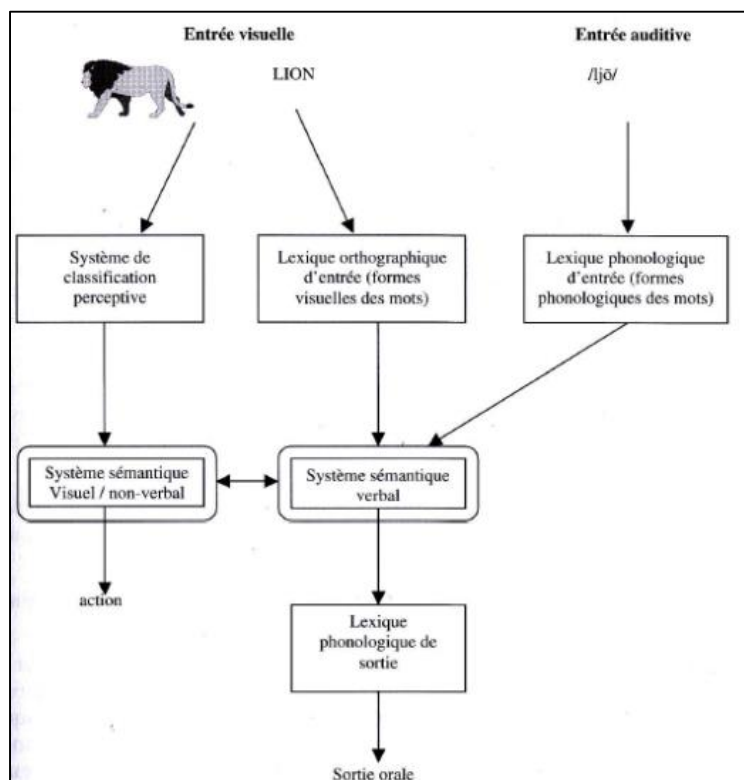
Entrée visuelle

Entrée auditive

LION

/ljõ/

Système de classification perceptive

Lexique orthographique d'entrée (formes visuelles des mots)

Lexique phonologique d'entrée (formes phonologiques des mots)

Système sémantique Visuel / non-verbal

Système sémantique verbal

action

Lexique phonologique de sortie

Sortie orale